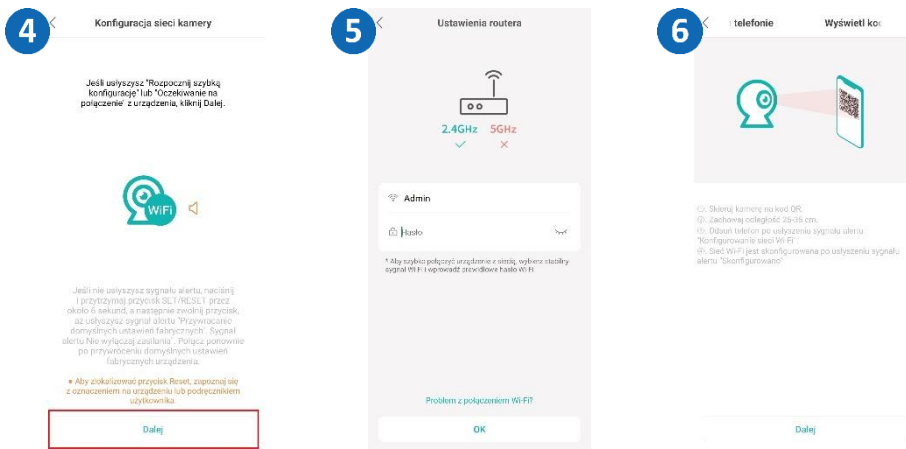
4

Konfiguracja sieci kamery

Jeśli usłyszysz "Rozpocznij szybką konfigurację" lub "Oczekiwanie na połączenie" z urządzenia, kliknij Dalej.

WiFi

Jeśli nie usłyszysz sygnału alertu, naciśnij i przytrzymaj przycisk SET/RESET przez około 6 sekund, a następnie zwolnij przycisk, aż usłyszysz sygnał alertu "Przywrócenie domyślnych ustawień fabrycznych". Sygnał alertu Nie wyłączaj zasilania". Połącz ponownie po przywróceniu domyślnych ustawień fabrycznych urządzenia.

• Aby zlokalizować przycisk Reset, zapoznaj się z oznaczeniem na urządzeniu lub podręcznikiem użytkownika

Dalej

5

Ustawienia routera

2.4GHz 5GHz

Admin

Hasło

* Aby szybko połączyć urządzenie z siecią, wybierz stabilny sygnał Wi-Fi i wprowadź prawidłowe hasło Wi-Fi

Problem z połączeniem Wi-Fi?

OK

6

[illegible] telefonie Wyświetl ko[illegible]

①. Skieruj kamerę na kod QR.
②. Zachowaj odległość 25-35 cm.
③. Odsuń telefon po usłyszeniu sygnału alertu "Konfigurowanie sieci Wi-Fi"
④. Sieć Wi-Fi jest skonfigurowana po usłyszeniu sygnału alertu "Skonfigurowano"

Dalej